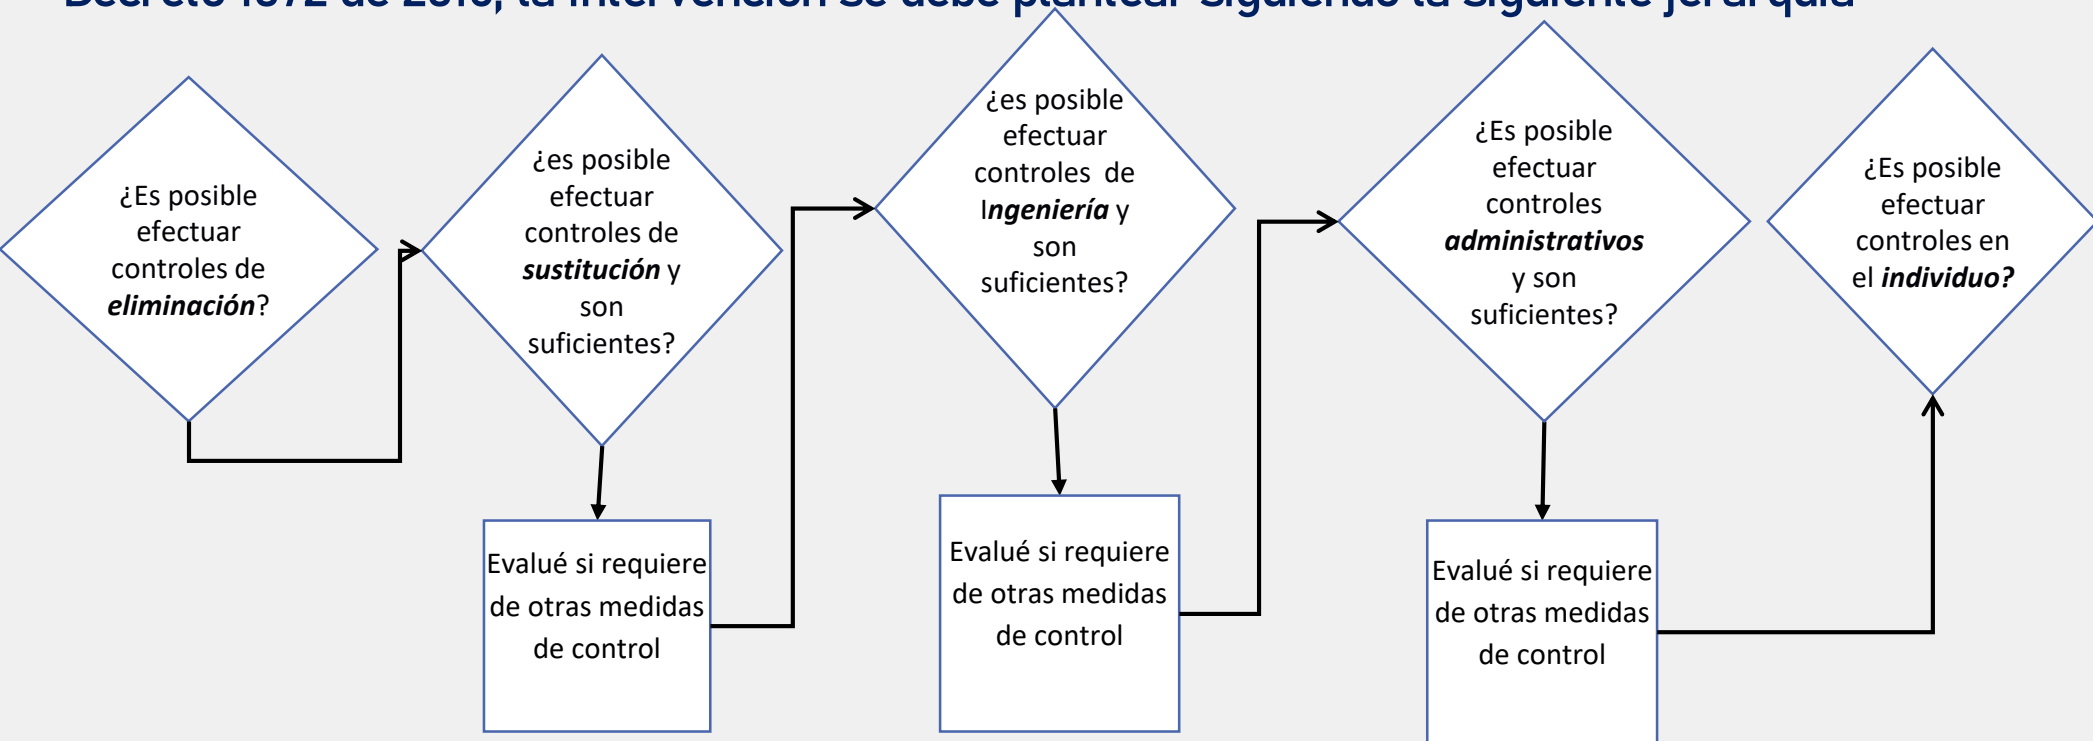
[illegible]

¿Es posible efectuar controles de ***eliminación***?

¿es posible efectuar controles de ***sustitución*** y son suficientes?

Evalué si requiere de otras medidas de control

¿es posible efectuar controles de ***Ingeniería*** y son suficientes?

Evalué si requiere de otras medidas de control

¿Es posible efectuar controles ***administrativos*** y son suficientes?

Evalué si requiere de otras medidas de control

¿Es posible efectuar controles en el ***individuo?***